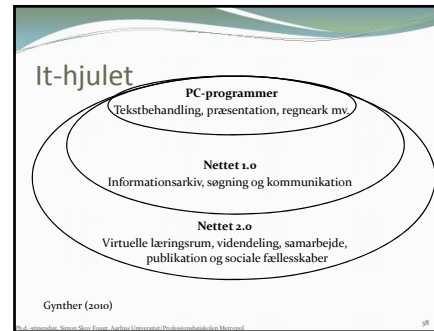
It-hjulet

PC-programmer
Tekstbehandling, præsentation, regneark mv.

Nettet 1.0
Informationsarkiv, søgning og kommunikation

Nettet 2.0
Virtuelle læringsrum, videndeling, samarbejde, publikation og sociale fællesskaber

Gynther (2010)

Ph.d.-stipendiat, Simon Skov Fougt, Aarhus Universitet/Professionshøjskolen Metropol

38